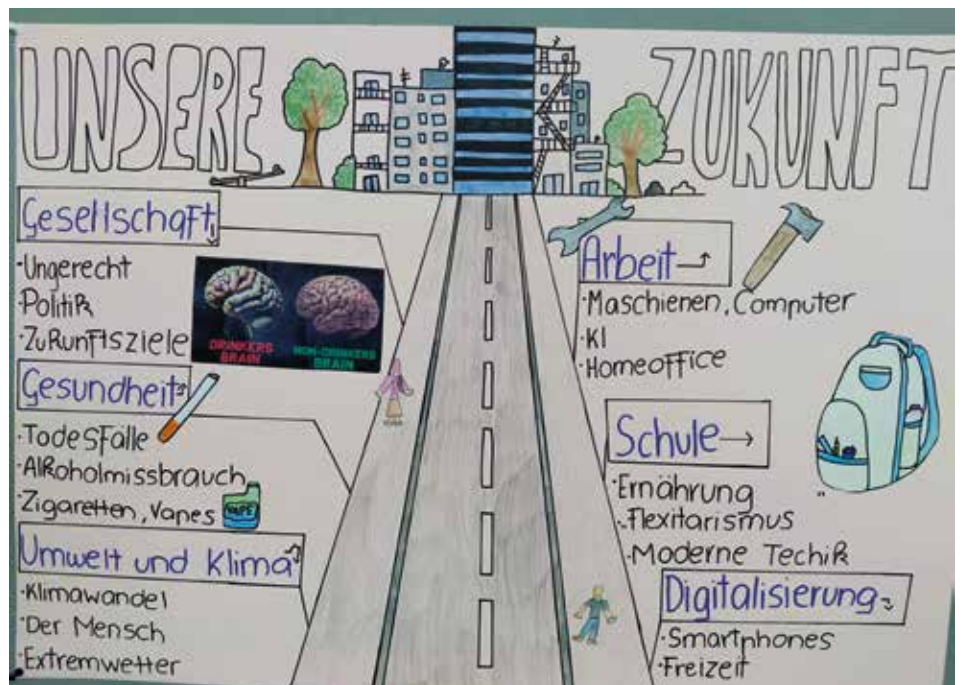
UNSERE ZUKUNFT

Gesellschaft

·Ungerecht
·Politik
·Zukunftsziele

DRINKERS BRAIN
NON-DRINKERS BRAIN

Gesundheit

·Todesfälle
·Alkoholmissbrauch
·Zigaretten, Vapes

VAPE

Umwelt und Klima

·Klimawandel
·Der Mensch
·Extremwetter

Arbeit →

·Maschienen, Computer
·KI
·Homeoffice

Schule →

·Ernährung
·Flexitarismus
·Moderne Techik

Digitalisierung

·Smartphones
·Freizeit